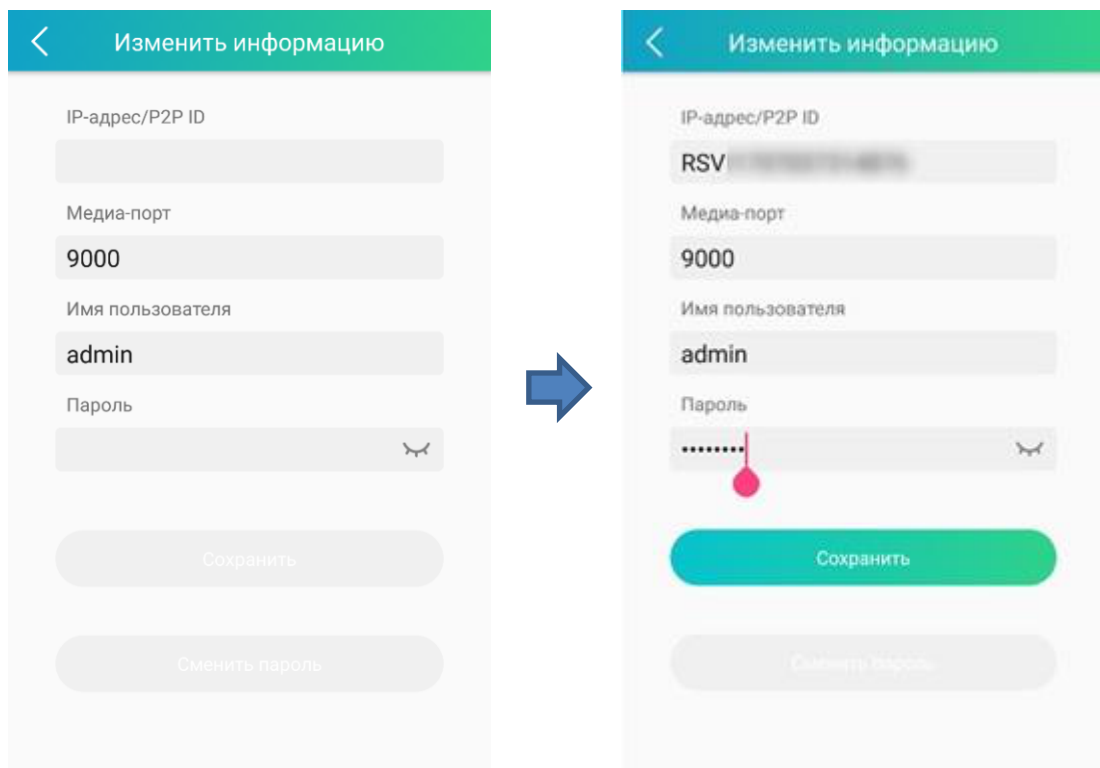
Изменить информацию

IP-адрес/P2P ID

Медиа-порт

9000

Имя пользователя

admin

Пароль

Сохранить

Сменить пароль

Изменить информацию

IP-адрес/P2P ID

RSV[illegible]

Медиа-порт

9000

Имя пользователя

admin

Пароль

••••••••

Сохранить

Сменить пароль